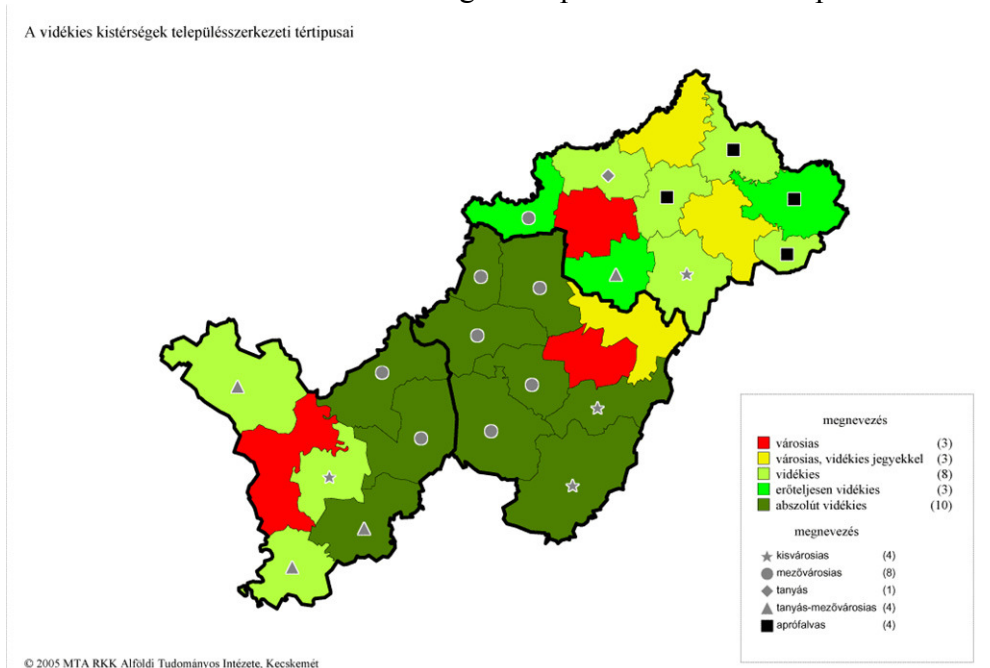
A vidékies kistérségek településszerkezeti tértipusai

megnevezés

városias (3)
városias, vidékies jegyekkel (3)
vidékies (8)
erőteljesen vidékies (3)
abszolút vidékies (10)

megnevezés

kisvárosias (4)
mezővárosias (8)
tanyás (1)
tanyás-mezővárosias (4)
aprófalvas (4)

© 2005 MTA RKK Alföldi Tudományos Intézete, Kecskemét